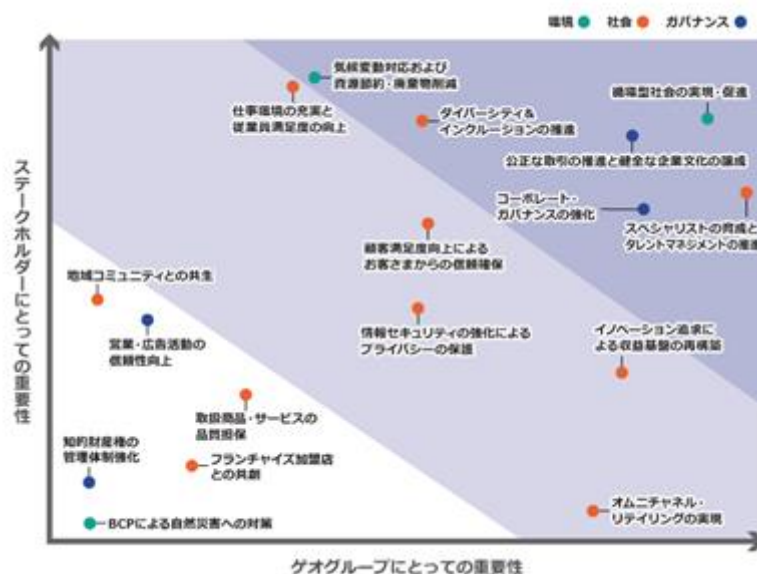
環境 社会 ガバナンス

気候変動対応および資源節約・廃棄物削減

仕事環境の充実と従業員満足度の向上

ダイバーシティ&インクルージョンの推進

循環型社会の実現・促進

公正な取引の推進と健全な企業文化の醸成

コーポレート・ガバナンスの強化

スペシャリストの育成とタレントマネジメントの推進

顧客満足度向上によるお客さまからの信頼確保

地域コミュニティとの共生

営業・広告活動の信頼性向上

情報セキュリティの強化によるプライバシーの保護

イノベーション追求による収益基盤の再構築

取扱商品・サービスの品質担保

知的財産権の管理体制強化

フランチャイズ加盟店との共創

オムニチャネル・リテイリングの実現

BCPによる自然災害への対策

ステークホルダーにとっての重要性

ゲオグループにとっての重要性